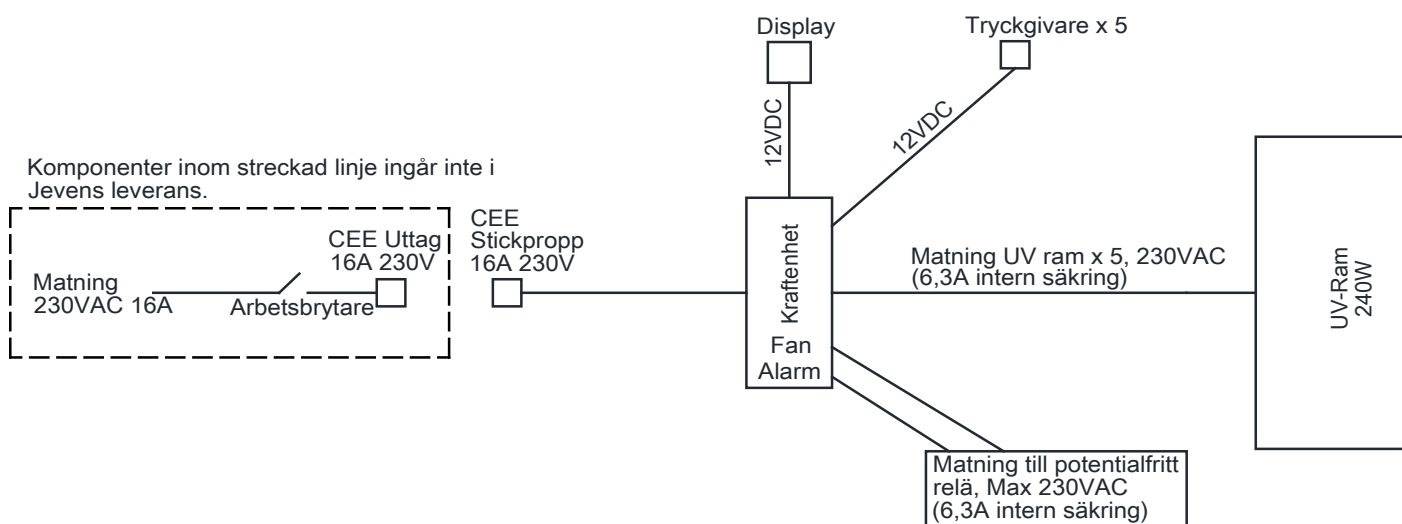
Display

Tryckgivare x 5

12VDC

12VDC

Komponenter inom streckad linje ingår inte i Jevens leverans.

CEE Uttag 16A 230V

Matning 230VAC 16A

Arbetsbrytare

CEE Stickpropp 16A 230V

Kraftenhet

Fan Alarm

Matning UV ram x 5, 230VAC (6,3A intern säkring)

UV-Ram 240W

Matning till potentialfritt relä, Max 230VAC (6,3A intern säkring)